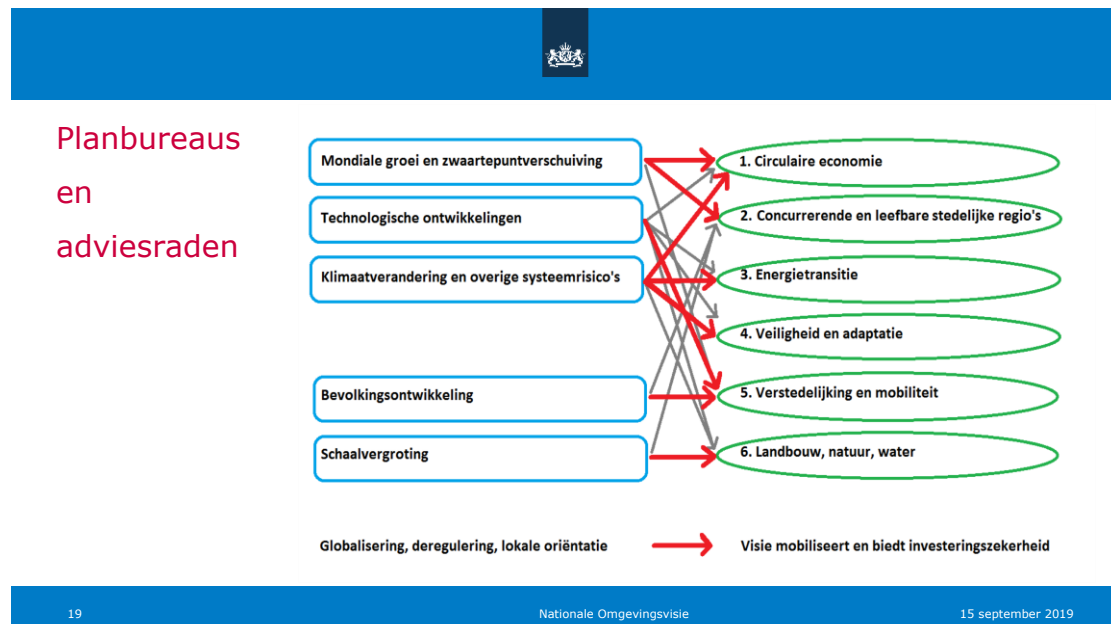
Planbureaus en adviesraden

Mondiale groei en zwaartepuntverschuiving

Technologische ontwikkelingen

Klimaatverandering en overige systeemrisico's

Bevolkingsontwikkeling

Schaalvergroting

1. Circulaire economie

2. Concurrerende en leefbare stedelijke regio's

3. Energietransitie

4. Veiligheid en adaptatie

5. Verstedelijking en mobiliteit

6. Landbouw, natuur, water

Globalisering, deregulering, lokale oriëntatie

Visie mobiliseert en biedt investeringszekerheid

19

Nationale Omgevingsvisie

15 september 2019